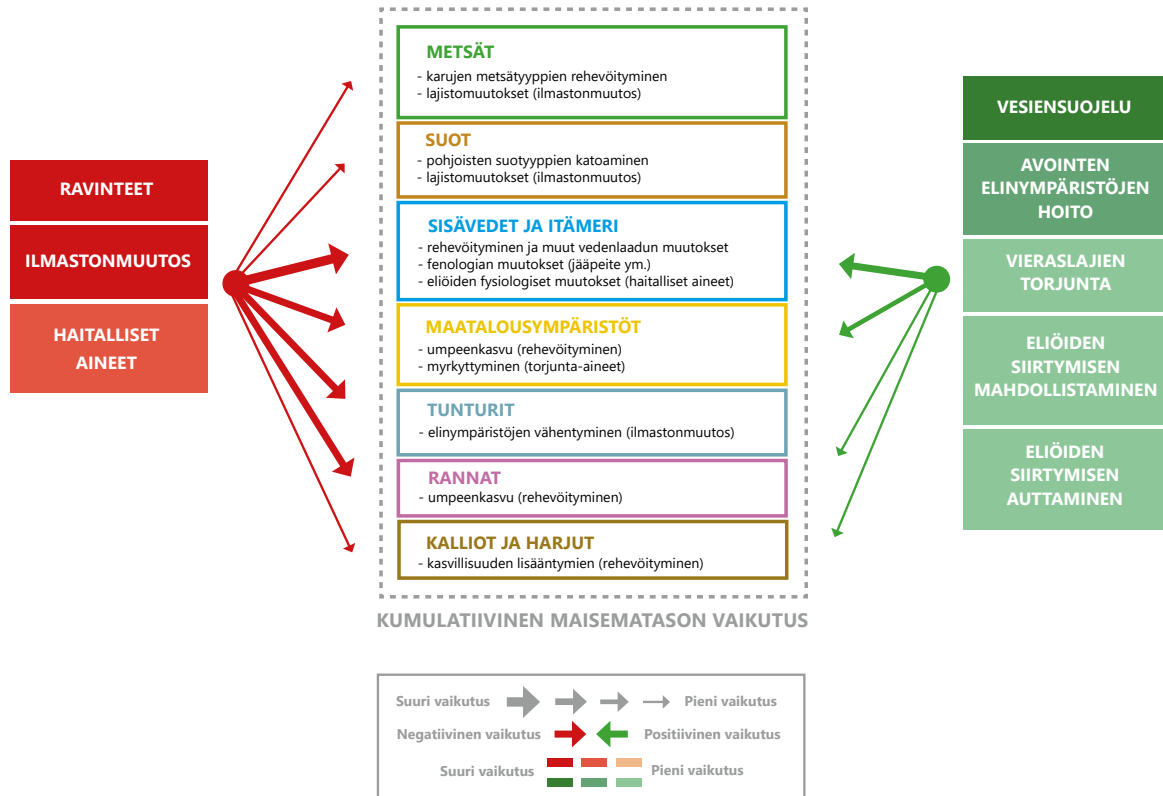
RAVINTEET

ILMASTONMUUTOS

HAITALLISET AINEET

METSÄT
- karujen metsätyyppien rehevöityminen
- lajistomuutokset (ilmastonmuutos)

SUOT
- pohjoisten suotyyppien katoaminen
- lajistomuutokset (ilmastonmuutos)

SISÄVEDET JA ITÄMERI
- rehevöityminen ja muut vedenlaadun muutokset
- fenologian muutokset (jääpeite ym.)
- eliöiden fysiologiset muutokset (haitalliset aineet)

MAATALOUSYMPÄRISTÖT
- umpeenkasvu (rehevöityminen)
- myrkyttyminen (torjunta-aineet)

TUNTURIT
- elinympäristöjen vähentyminen (ilmastonmuutos)

RANNAT
- umpeenkasvu (rehevöityminen)

KALLIOT JA HARJUT
- kasvillisuuden lisääntymien (rehevöityminen)

KUMULATIIVINEN MAISEMATASON VAIKUTUS

VESIENSUOJELU

AVOINTEN ELINYMPÄRISTÖJEN HOITO

VIERASLAJIEN TORJUNTA

ELIÖIDEN SIIRTYMISEN MAHDOLLISTAMINEN

ELIÖIDEN SIIRTYMISEN AUTTAMINEN

Suuri vaikutus Pieni vaikutus

Negatiivinen vaikutus Positiivinen vaikutus

Suuri vaikutus Pieni vaikutus